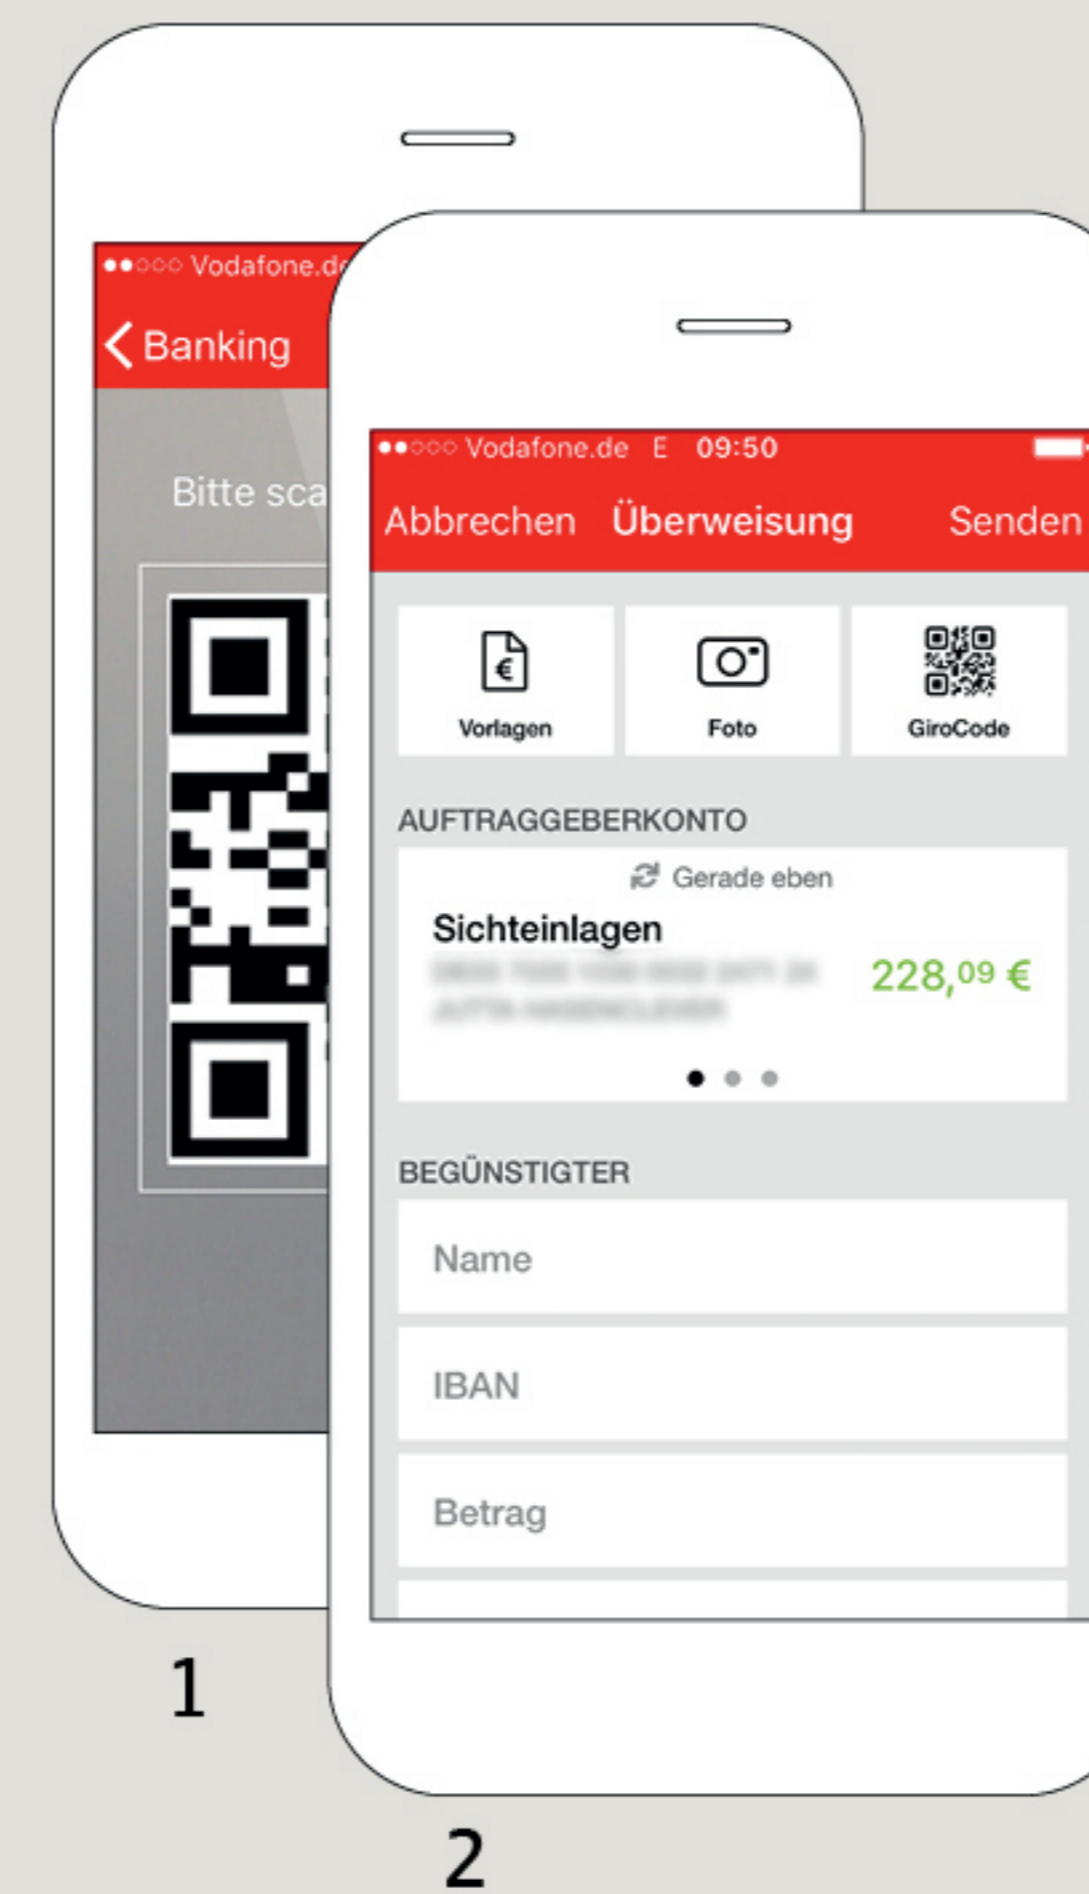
●●○○○ Vodafone.d

Banking

Bitte sca

●●○○○ Vodafone.de E 09:50

Abbrechen Überweisung Senden

Vorlagen

Foto

GiroCode

AUFTRAGGEBERKONTO

Gerade eben

Sichteinlagen

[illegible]

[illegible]

228,09 €

BEGÜNSTIGTER

Name

IBAN

Betrag

1

2